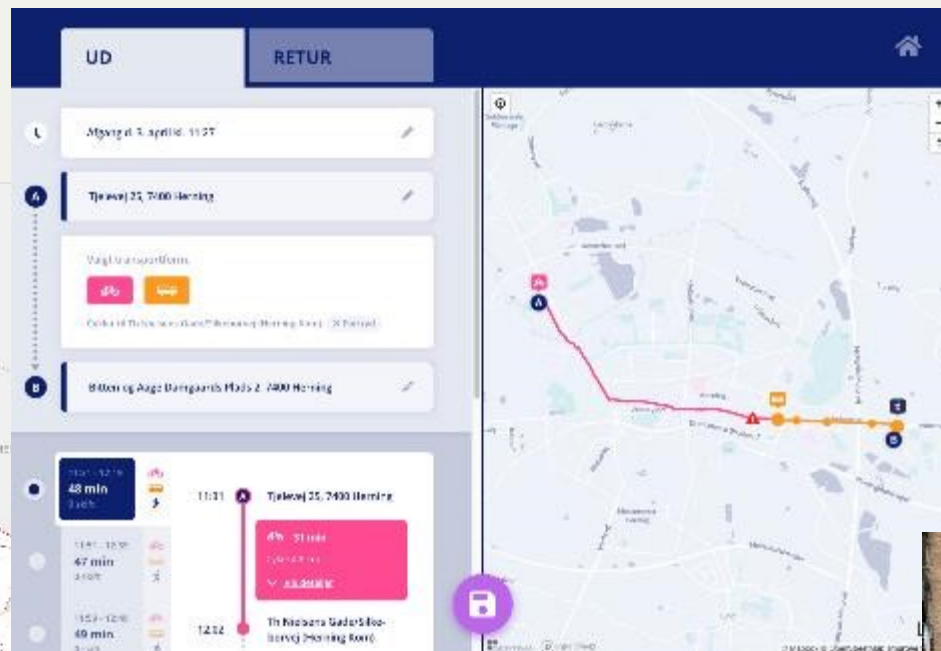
UD

RETUR

Afgang d. 3. april kl. 11:27

A

Tjelevej 25, 7400 Herning

Vælg transportform

B

Birthe og Aage Damgaards Plads 2, 7400 Herning

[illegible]
48 min

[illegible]
47 min

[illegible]
49 min

11:31

Tjelevej 25, 7400 Herning

31 min

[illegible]

12:02

Th Nielsens Gade/Silkeborgvej (Herning Kom)